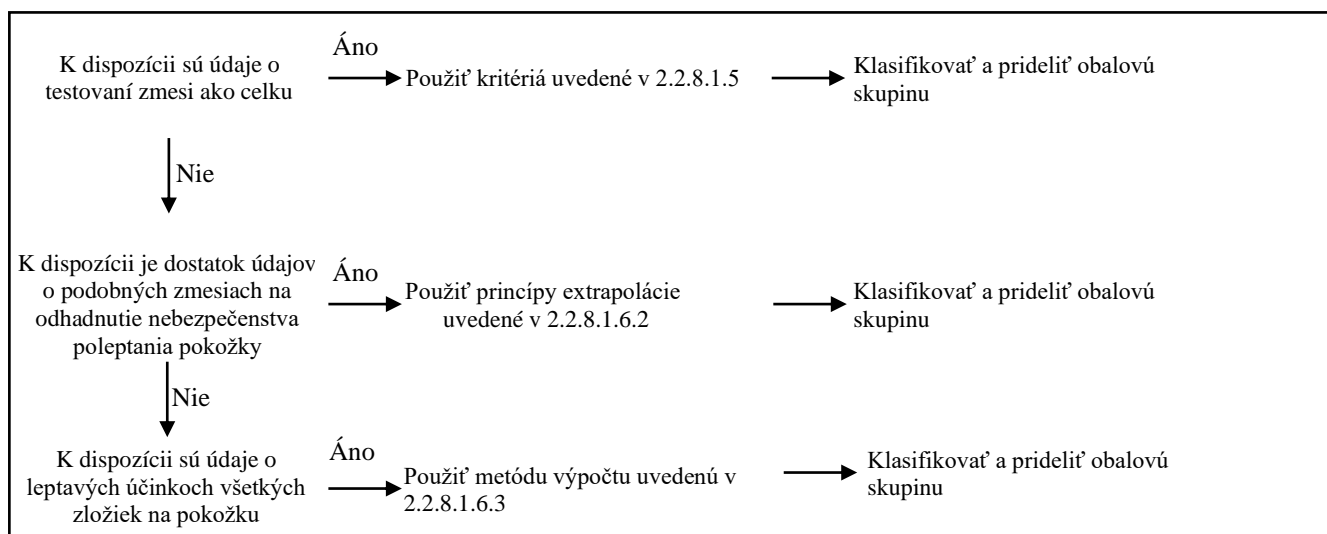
K dispozícii sú údaje o testovaní zmesi ako celku

Áno

Použiť kritériá uvedené v 2.2.8.1.5

Klasifikovať a prideliť obalovú skupinu

Nie

K dispozícii je dostatok údajov o podobných zmesiach na odhadnutie nebezpečenstva poleptania pokožky

Áno

Použiť princípy extrapolácie uvedené v 2.2.8.1.6.2

Klasifikovať a prideliť obalovú skupinu

Nie

K dispozícii sú údaje o leptavých účinkoch všetkých zložiek na pokožku

Áno

Použiť metódu výpočtu uvedenú v 2.2.8.1.6.3

Klasifikovať a prideliť obalovú skupinu